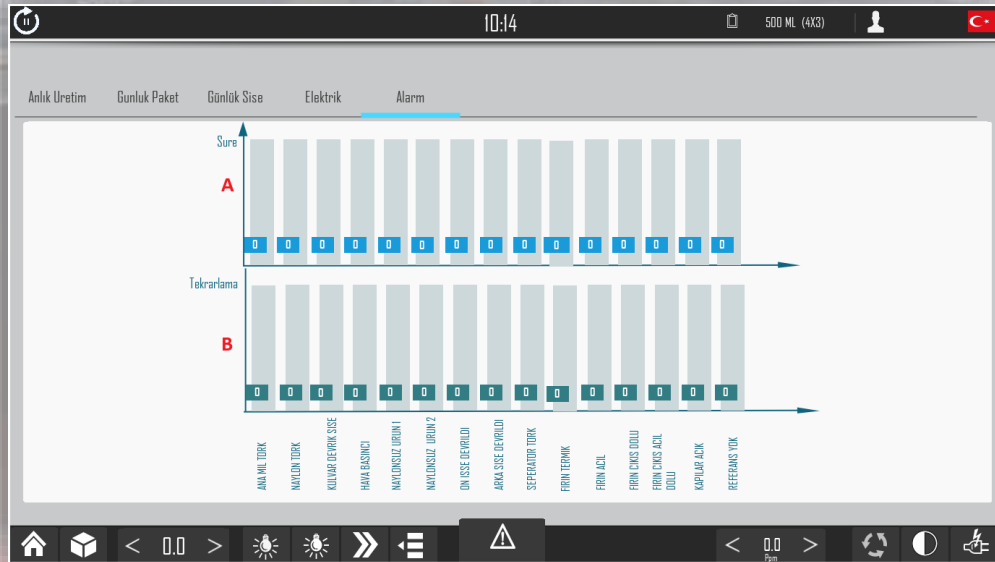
10:14

500 ML (4X3)

Anlık Uretim | Gunluk Paket | Günlük Sise | Elektrik | Alarm

Sure

A

0 0 0 0 0 0 0 0 0 0 0 0 0 0 0

Tekrarlama

B

0 0 0 0 0 0 0 0 0 0 0 0 0 0 0

ANA MIL TORK
NAYLON TORK
KULVAR DEVRIK SISE
HAVA BASINCI
NAYLONSUZ URUN 1
NAYLONSUZ URUN 2
ON ISSE DEVRILDI
ARKA SISE DEVRILDI
SEPERATOR TORK
FIRIN TERMIK
FIRIN ACIL
FIRIN CIKIS DOLU
FIRIN CIKIS ACIL DOLU
KAPILAR ACIK
REFERANS YOK

< 0.0 >

< 0.0 >
Ppm